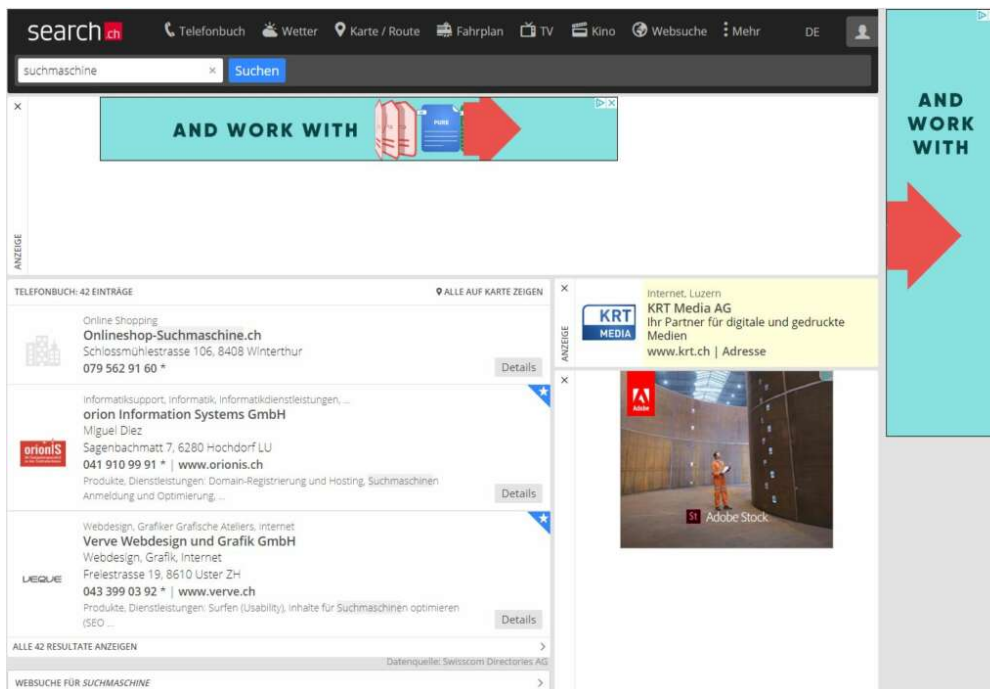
search.ch Telefonbuch Wetter Karte / Route Fahrplan TV Kino Websuche Mehr DE

suchmaschine × Suchen

AND WORK WITH

ANZEIGE

AND WORK WITH

TELEFONBUCH: 42 EINTRÄGE

ALLE AUF KARTE ZEIGEN

Online Shopping
Onlineshop-Suchmaschine.ch
Schlossmühlestrasse 106, 8408 Winterthur
079 562 91 60 *
Details

Informatiksupport, Informatik, Informatikdienstleistungen, ...
orion Information Systems GmbH
Miguel Diez
Sagenbachmatt 7, 6280 Hochdorf LU
041 910 99 91 * | www.orionis.ch
Produkte, Dienstleistungen: Domain-Registrierung und Hosting, Suchmaschinen Anmeldung und Optimierung, ...
Details

Webdesign, Grafiker Grafische Ateliers, Internet
Verve Webdesign und Grafik GmbH
Webdesign, Grafik, Internet
Freiestrasse 19, 8610 Uster ZH
043 399 03 92 * | www.verve.ch
Produkte, Dienstleistungen: Surfen (Usability), Inhalte für Suchmaschinen optimieren (SEO ...
Details

ALLE 42 RESULTATE ANZEIGEN

Datenquelle: Swisscom Directories AG

WEBSUCHE FÜR SUCHMASCHINE

ANZEIGE

Internet, Luzern
KRT Media AG
Ihr Partner für digitale und gedruckte Medien
www.krt.ch | Adresse

KRT MEDIA

Adobe

St Adobe Stock